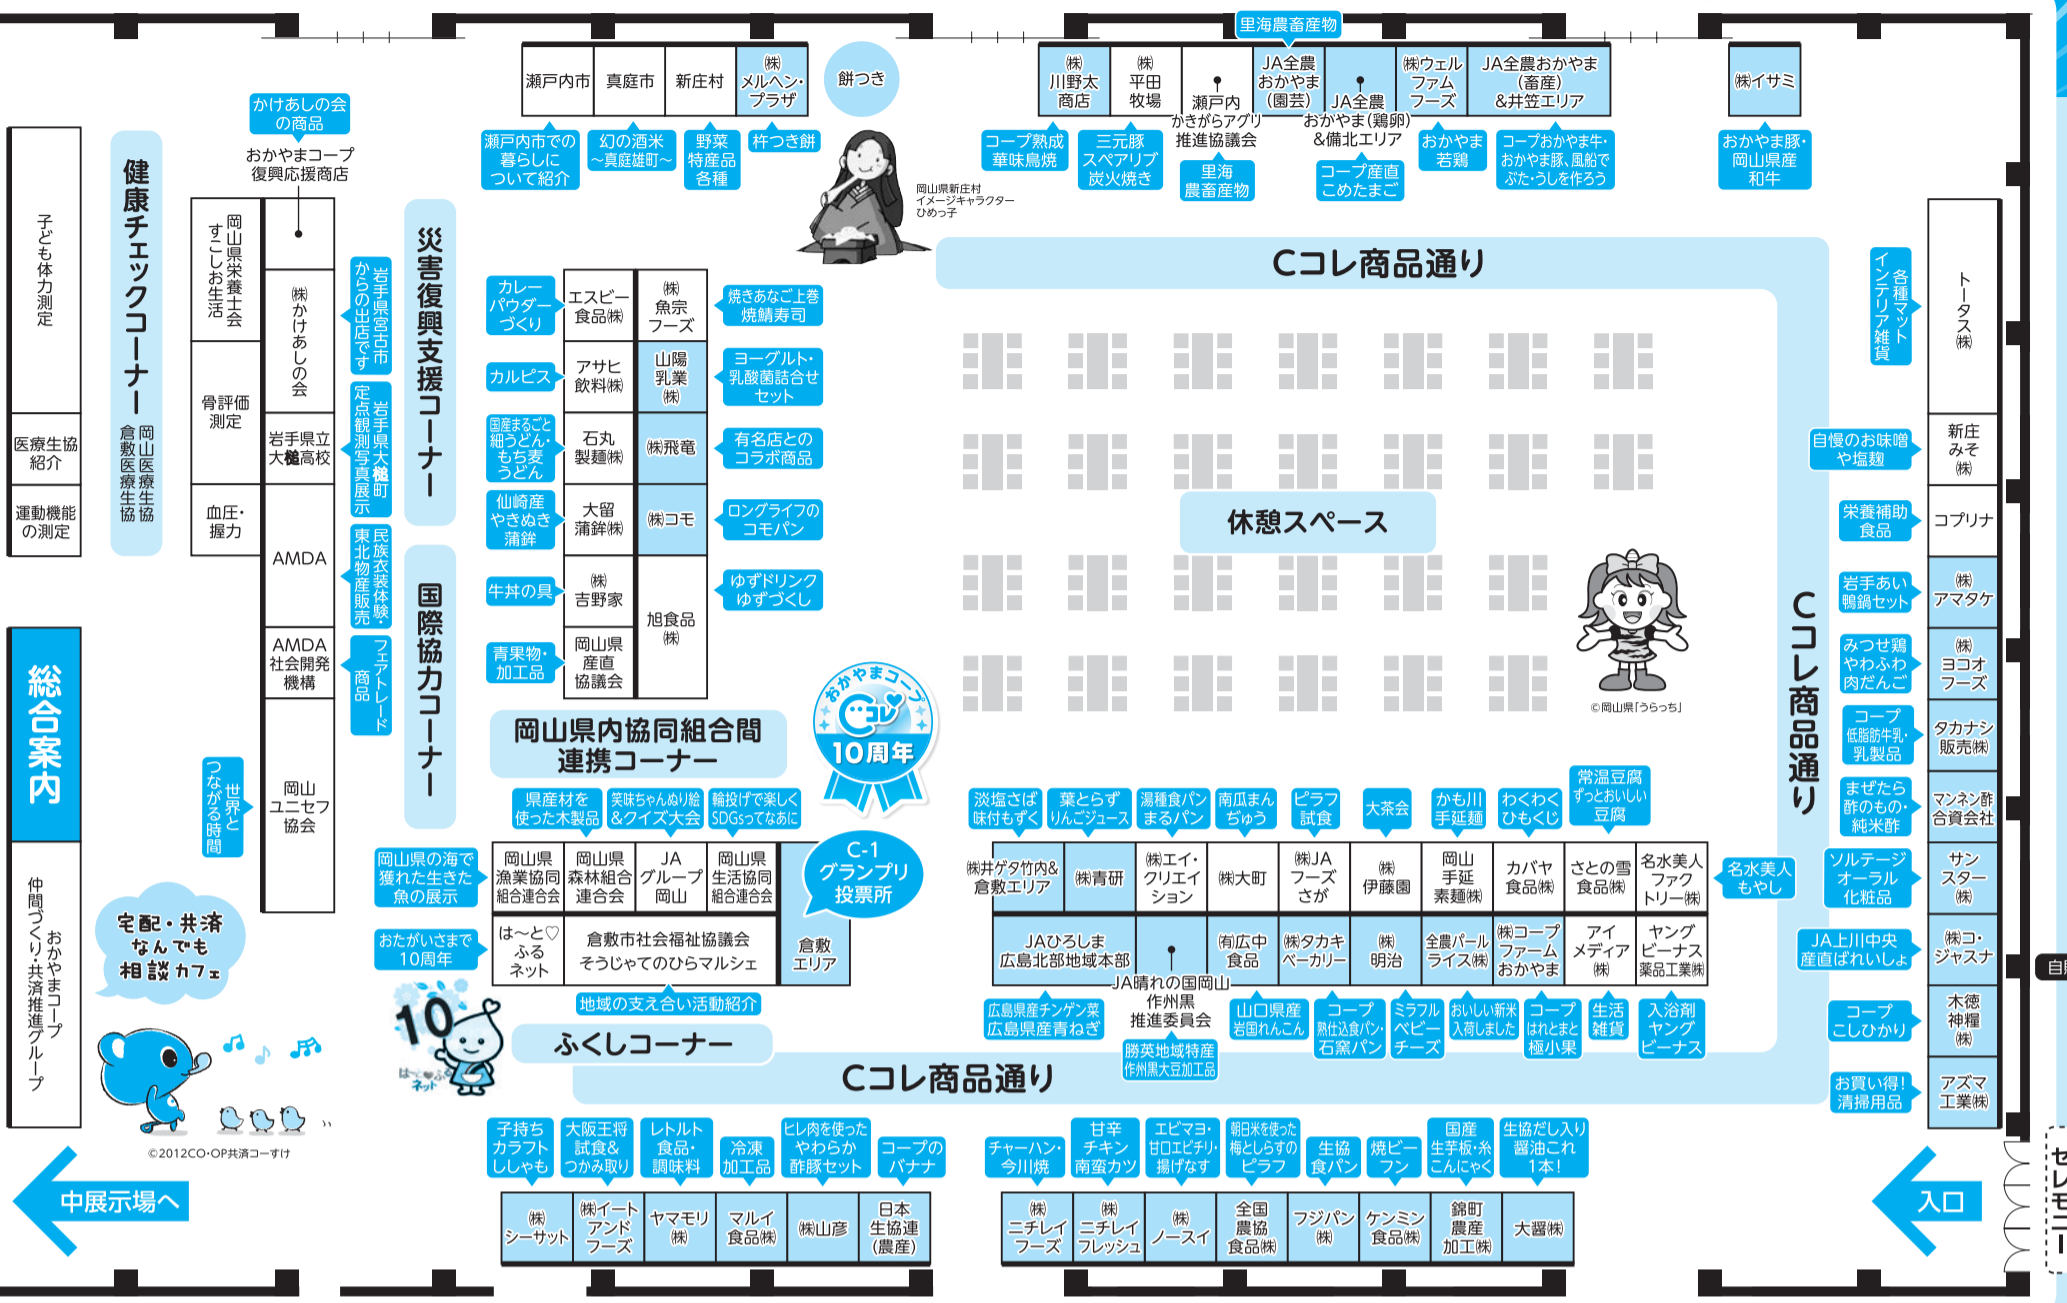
里海農畜産物

瀬戸内市
真庭市
新庄村
㈱メルヘン・プラザ
餅つき

瀬戸内市での暮らしについて紹介
幻の酒米～真庭雄町～
野菜特産品各種
杵つき餅

岡山県新庄村イメージキャラクターひめっ子

㈱川野太商店
㈱平田牧場
瀬戸内かきがらアグリ推進協議会
JA全農おかやま(園芸)
JA全農おかやま(鶏卵)&備北エリア
㈱ウェルファムフーズ
JA全農おかやま(畜産)&井笠エリア
㈱イサミ

コープ熟成華味鳥焼
三元豚スペアリブ炭火焼き
里海農畜産物
コープ産直こめたまご
おかやま若鶏
コープおかやま牛・おかやま豚、風船でぶた・うしを作ろう
おかやま豚・岡山県産和牛

かけあしの会の商品
おかやまコープ復興応援商店

子ども体力測定
医療生協紹介
運動機能の測定

健康チェックコーナー
岡山医療生協
倉敷医療生協

岡山県栄養士会 すこしお生活
骨評価測定
血圧・握力
㈱かけあしの会
岩手県立大槌高校
AMDA
AMDA社会開発機構
岡山ユニセフ協会

岩手県宮古市からの出店です
岩手県大槌町定点観測写真展示
民族衣装体験・東北物産販売
フェアトレード商品

災害復興支援コーナー
国際協力コーナー

カレーパウダーづくり
カルピス
国産まるごと細うどん・もち麦うどん
仙崎産やきぬき蒲鉾
牛丼の具
青果物・加工品

エスビー食品㈱
㈱魚宗フーズ
アサヒ飲料㈱
山陽乳業㈱
石丸製麺㈱
㈱飛竜
大留蒲鉾㈱
㈱コモ
㈱吉野家
旭食品㈱
岡山県産直協議会

焼きあなご上巻焼鯖寿司
ヨーグルト・乳酸菌詰合せセット
有名店とのコラボ商品
ロングライフのコモパン
ゆずドリンクゆずづくし

Cコレ商品通り
休憩スペース
©岡山県「うらっち」

各種マットインテリア雑貨
トータス㈱
自慢のお味噌や塩麹
新庄みそ㈱
栄養補助食品
コプリナ
岩手あい鴨鍋セット
㈱アマタケ
みつせ鶏やわふわ肉だんご
㈱ヨコオフーズ
コープ低脂肪牛乳・乳製品
タカナシ販売㈱
まぜたら酢のもの・純米酢
マンネン酢合資会社
ソルテージオーラル化粧品
サンスター㈱
JA上川中央産直ばれいしょ
㈱コ・ジャスナ
コープこしひかり
木徳神糧㈱
お買い得!清掃用品
アズマ工業㈱
Cコレ商品通り

総合案内
仲間づくり・共済推進グループ おかやまコープ
世界とつながる時間
宅配・共済なんでも相談カフェ
©2012CO・OP共済コーすけ

岡山県内協同組合間連携コーナー
おかやまコープ Cコレ 10周年
C-1グランプリ投票所

県産材を使った木製品
笑味ちゃんぬり絵&クイズ大会
輪投げで楽しくSDGsってなに
岡山県の海で獲れた生きた魚の展示
岡山県漁業協同組合連合会
岡山県森林組合連合会
JAグループ岡山
岡山県生活協同組合連合会
倉敷エリア
おたがいさまで10周年
は～と♡ふるネット
倉敷市社会福祉協議会 そうじゃでのひらマルシェ
地域の支え合い活動紹介
ふくしコーナー
はーとふるネット

淡塩さば味付もずく
葉とらずりんごジュース
湯種食パンまるパン
南瓜まんぢゅう
ピラフ試食
大茶会
かも川手延麺
わくわくひもくじ
常温豆腐ずっとおいしい豆腐
㈱井ゲタ竹内&倉敷エリア
㈱青研
㈱エイ・クリエイション
㈱大町
㈱JAフーズさが
㈱伊藤園
岡山手延素麺㈱
カバヤ食品㈱
さとの雪食品㈱
名水美人ファクトリー㈱
名水美人もやし
JAひろしま広島北部地域本部
JA晴れの国岡山作州黒推進委員会
㈲広中食品
㈱タカキベーカリー
㈱明治
全農パールライス㈱
㈱コープファームおかやま
アイメディア㈱
ヤングビーナス薬品工業㈱
広島県産チンゲン菜広島県産青ねぎ
勝英地域特産作州黒大豆加工品
山口県産岩国れんこん
コープ熟成食パン・石窯パン
ミラフルベビーチーズ
おいしい新米入荷しました
コープはれとまと極小果
生活雑貨
入浴剤ヤングビーナス

Cコレ商品通り

子持ちカラフトししゃも
大阪王将試食&つかみ取り
レトルト食品・調味料
冷凍加工品
ヒレ肉を使ったやわらか酢豚セット
コープのバナナ
㈱シーサット
㈱イートアンドフーズ
ヤマモリ㈱
マルイ食品㈱
㈱山彦
日本生協連(農産)
中展示場へ

チャーハン・今川焼
甘辛チキン南蛮カツ
エビマヨ・甘口エビチリ・揚げなす
朝日米を使った梅としらすのピラフ
生協食パン
焼ビーフン
国産生芋板・糸こんにゃく
生協だし入り醤油これ1本!
㈱ニチレイフーズ
㈱ニチレイフレッシュ
㈱ノースイ
全国農協食品㈱
フジパン㈱
ケンミン食品㈱
錦町農産加工㈱
大醤㈱
入口